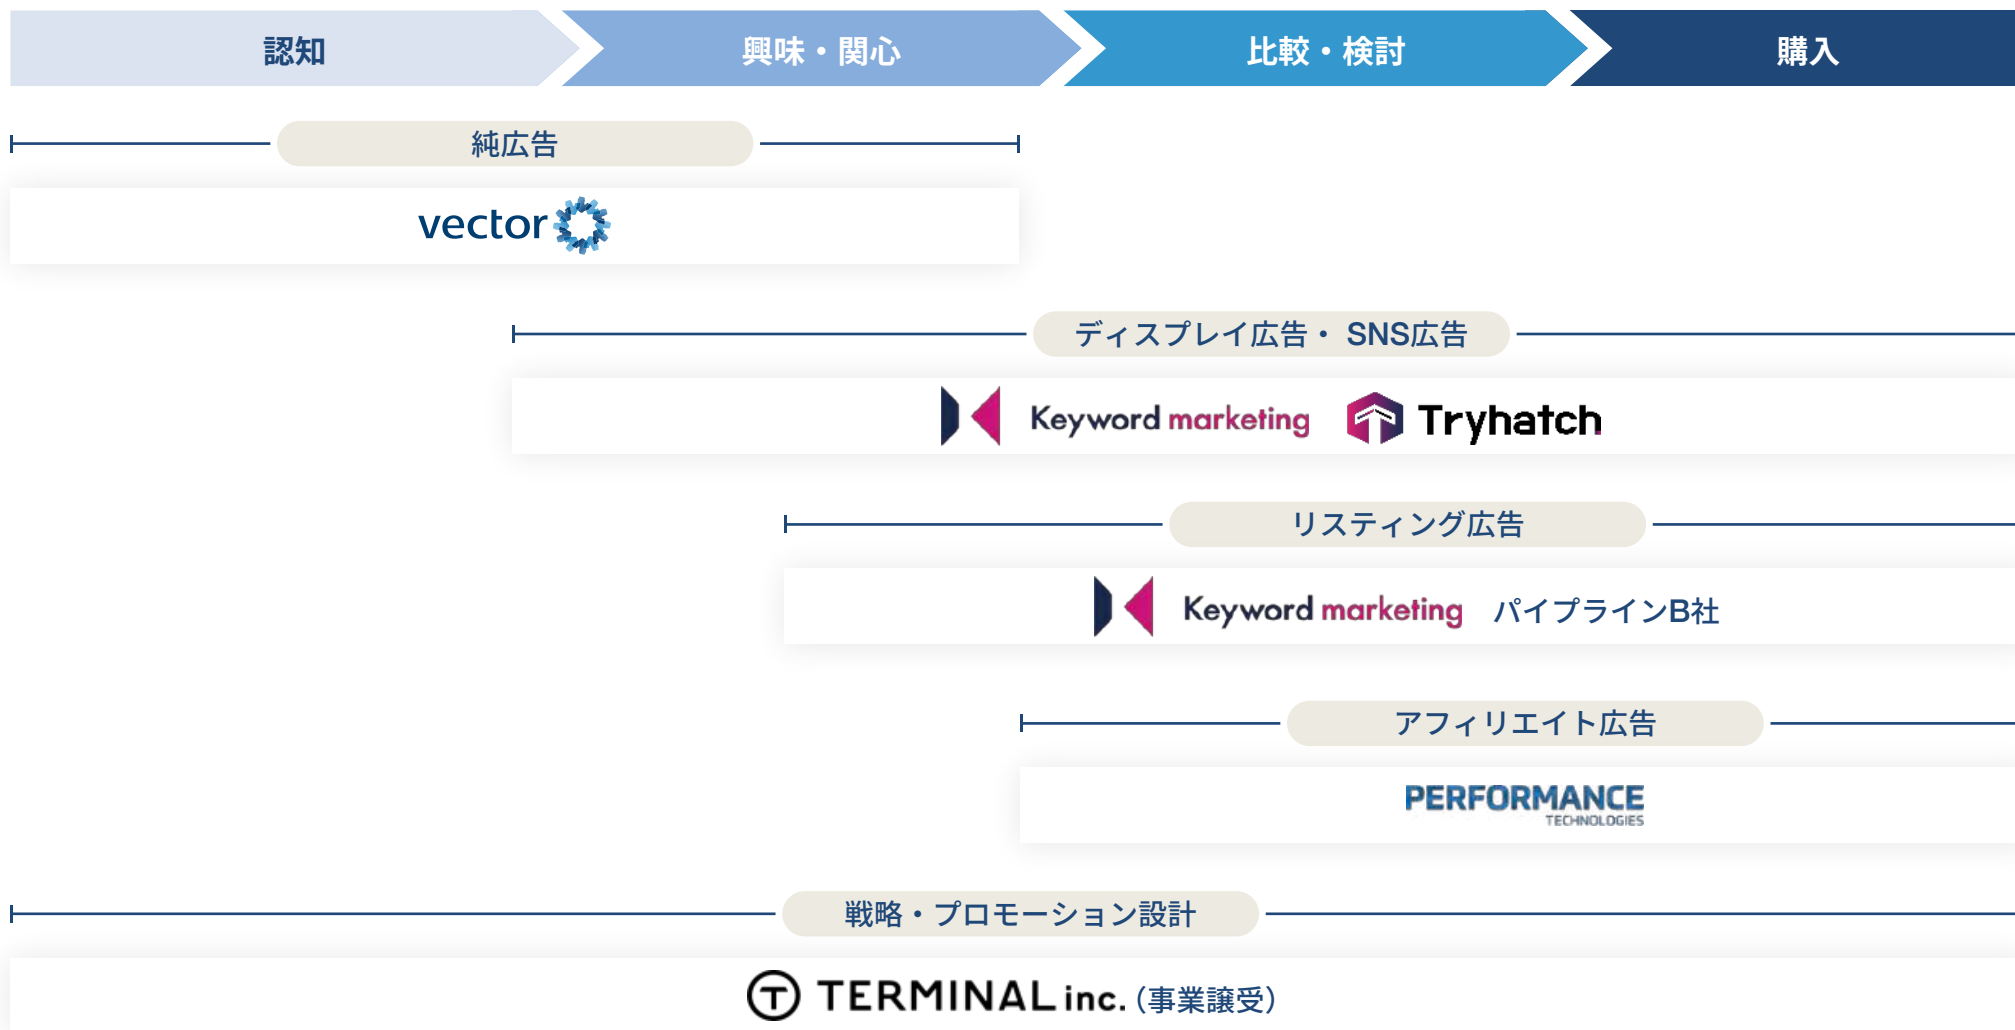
認知

興味・関心

比較・検討

購入

純広告

vector

ディスプレイ広告・ SNS広告

Keyword marketing Tryhatch

リスティング広告

Keyword marketing パイプラインB社

アフィリエイト広告

PERFORMANCE TECHNOLOGIES

戦略・プロモーション設計

TERMINAL inc.（事業譲受）